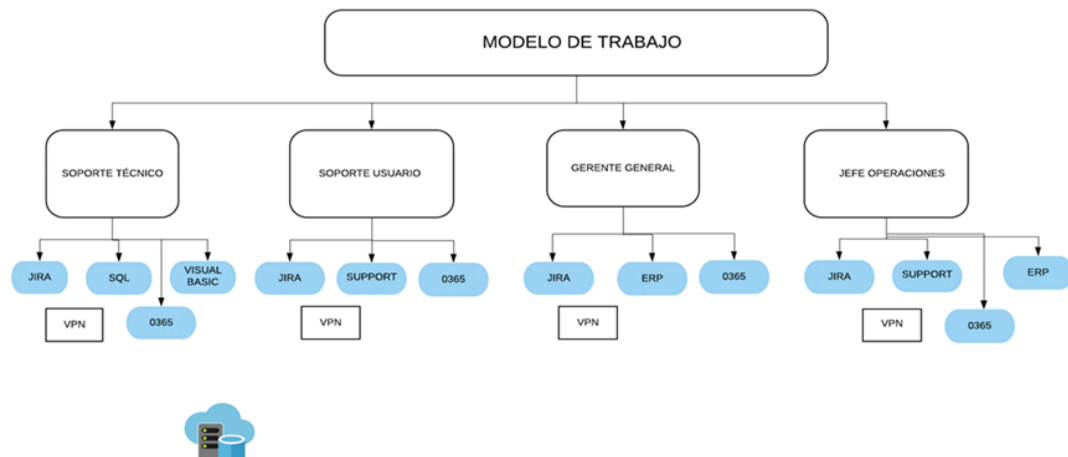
MODELO DE TRABAJO

SOPORTE TÉCNICO

JIRA

SQL

VISUAL BASIC

0365

VPN

SOPORTE USUARIO

JIRA

SUPPORT

0365

VPN

GERENTE GENERAL

JIRA

ERP

0365

VPN

JEFE OPERACIONES

JIRA

SUPPORT

ERP

0365

VPN